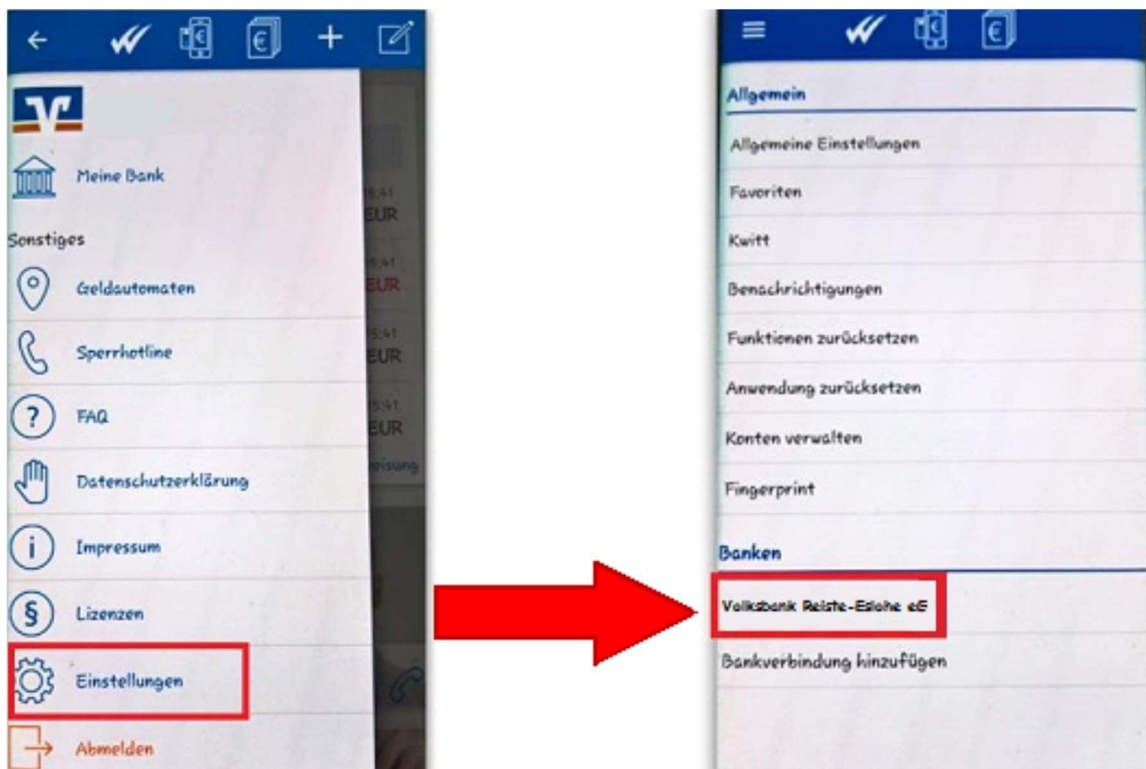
Meine Bank

Sonstiges

Geldautomaten

Sperrhotline

FAQ

Datenschutzerklärung

Impressum

Lizenzen

Einstellungen

Abmelden

15:41
EUR
EUR
15:41
EUR
15:41
EUR
eisung

Allgemein

Allgemeine Einstellungen

Favoriten

Kwitt

Benachrichtigungen

Funktionen zurücksetzen

Anwendung zurücksetzen

Konten verwalten

Fingerprint

Banken

Volksbank Reiste-Eslohe eG

Bankverbindung hinzufügen